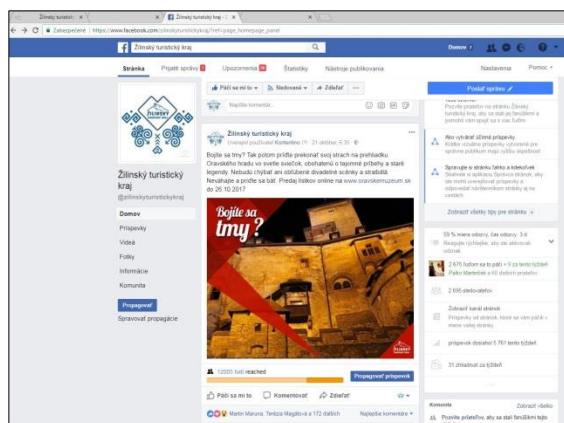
Žilinský turistick... ×
Žilinský turistický kraj - ×
Zabezpečené | https://www.facebook.com/zilinskyturistickykraj/?ref=page_homepage_panel

Žilinský turistický kraj
Domov

Stránka
Prijaté správy
Upozornenia
Štatistiky
Nástroje publikovania
Nastavenia
Pomoc

Páči sa mi to
Sledované
Zdieľať
...
Poslať správu

Napíšte komentár...

Žilinský turistický kraj
Uverejnil používateľ Kontentino [?] · 21. októbra 5:30

Bojíte sa tmy? Tak potom príďte prekonať svoj strach na prehliadku Oravského hradu vo svetle sviečok, obohatenú o tajomné príbehy a staré legendy. Nebudú chýbať ani obľúbené divadelné scénky a strašidlá. Neváhajte a príďte sa báť. Predaj lístkov online na www.oravskemuzeum.sk do 26.10.2017

Bojíte sa tmy?

12000 ľudí reached
Propagovať príspevok

Páči sa mi to
Komentovať
Zdieľať

Martin Marunia, Terézia Magátová a 172 ďalších
Najlepšie komentáre

Žilinský turistický kraj
@zilinskyturistickykraj

Domov
Príspevky
Videá
Fotky
Informácie
Komunita

Propagovať
Spravovať propagácie

Pozvite priateľov, aby sa stali fanúšikmi stránky Žilinský turistický kraj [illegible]

Ako vytvárať účinné príspevky
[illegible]

Spravujte si stránku ľahko a kdekoľvek
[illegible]

Zobraziť všetky tipy pre stránku

59 % miera odozvy, čas odozvy: 3 d
Reagujte rýchlejšie, aby ste aktivovali odznak

2 676 ľuďom sa to páči · 9 za tento týždeň
Palko Martinček a 48 ďalších priateľov

2 696 sledovateľov

Zobraziť kanál stránok
Príspevky od stránok, ktoré sa vám páčia v mene vašej stránky

príspevok dosahuje 5 761 tento týždeň

31 zhliadnutí za týždeň

Komunita
Zobraziť všetko
Pozvite priateľov, aby sa stali fanúšikmi tejto